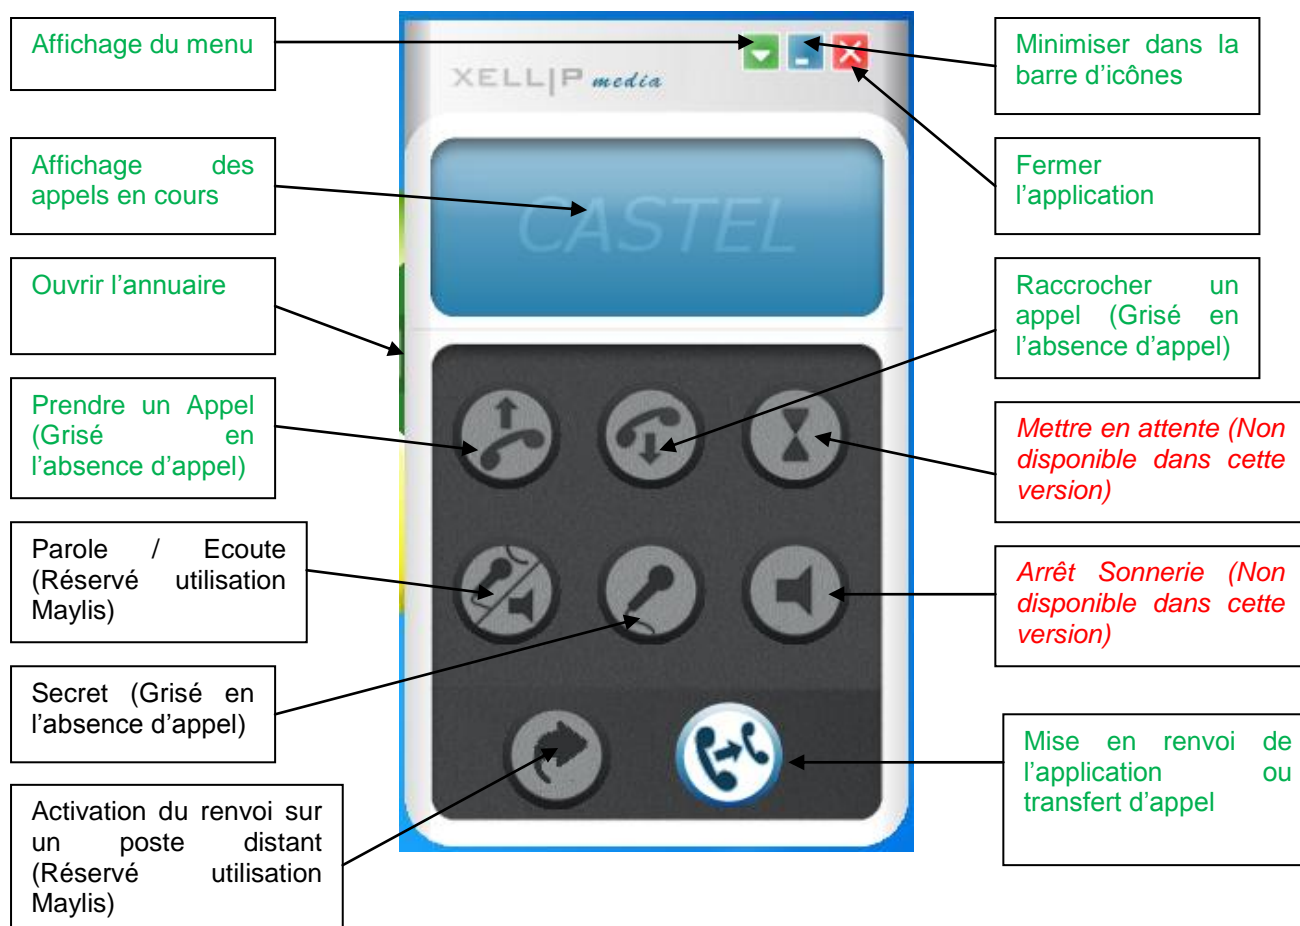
Affichage du menu

XELL|P media

Minimiser dans la barre d'icônes

Affichage des appels en cours

CASTEL

Fermer l'application

Ouvrir l'annuaire

Raccrocher un appel (Grisé en l'absence d'appel)

Prendre un Appel (Grisé en l'absence d'appel)

Mettre en attente (Non disponible dans cette version)

Parole / Ecoute (Réservé utilisation Maylis)

Arrêt Sonnerie (Non disponible dans cette version)

Secret (Grisé en l'absence d'appel)

Mise en renvoi de l'application ou transfert d'appel

Activation du renvoi sur un poste distant (Réservé utilisation Maylis)